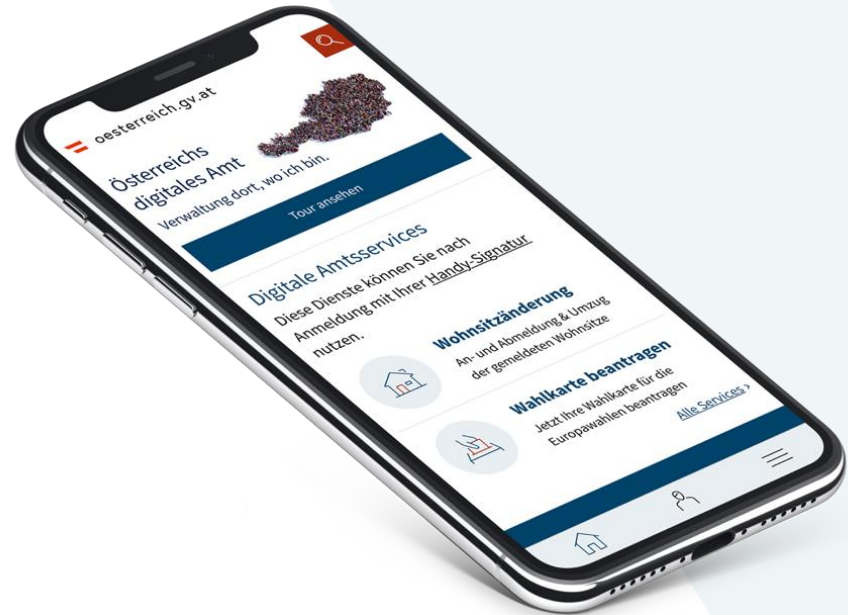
oesterreich.gv.at

Österreichs digitales Amt
Verwaltung dort, wo ich bin.

Tour ansehen

Digitale Amtsservices
Diese Dienste können Sie nach Anmeldung mit Ihrer Handy-Signatur nutzen.

Wohnsitzänderung
An- und Abmeldung & Umzug der gemeldeten Wohnsitze

Wahlkarte beantragen
Jetzt Ihre Wahlkarte für die Europawahlen beantragen

Alle Services ›